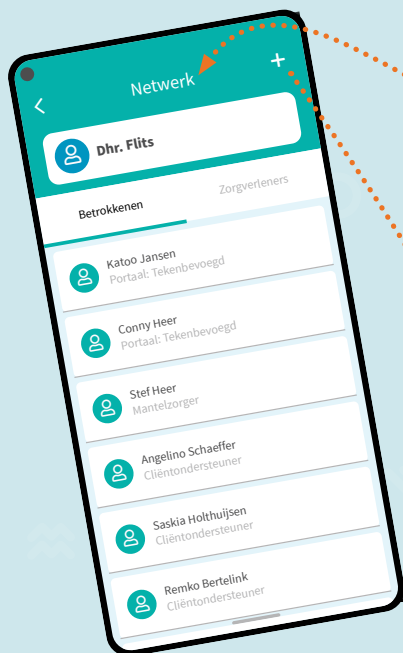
Netwerk
+
<
Dhr. Flits
Betrokkenen
Zorgverleners
Katoo Jansen
Portaal: Tekenbevoegd
Conny Heer
Portaal: Tekenbevoegd
Stef Heer
Mantelzorger
Angelino Schaeffer
Cliëntondersteuner
Saskia Holthuijsen
Cliëntondersteuner
Remko Bertelink
Cliëntondersteuner